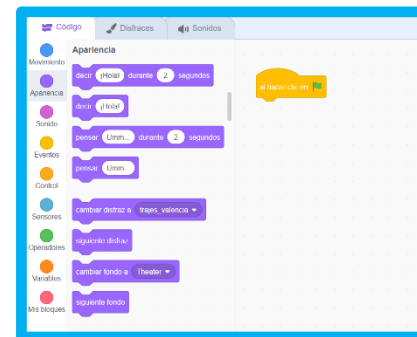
Código
Disfraces
Sonidos
Movimiento
Apariencia
Sonido
Eventos
Control
Sensores
Operadores
Variables
Mis bloques
Apariencia
decir ¡Hola! durante 2 segundos
decir ¡Hola!
pensar Umm... durante 2 segundos
pensar Umm...
cambiar disfraz a trajes_valencia
siguiente disfraz
cambiar fondo a Theater
siguiente fondo
al hacer clic en